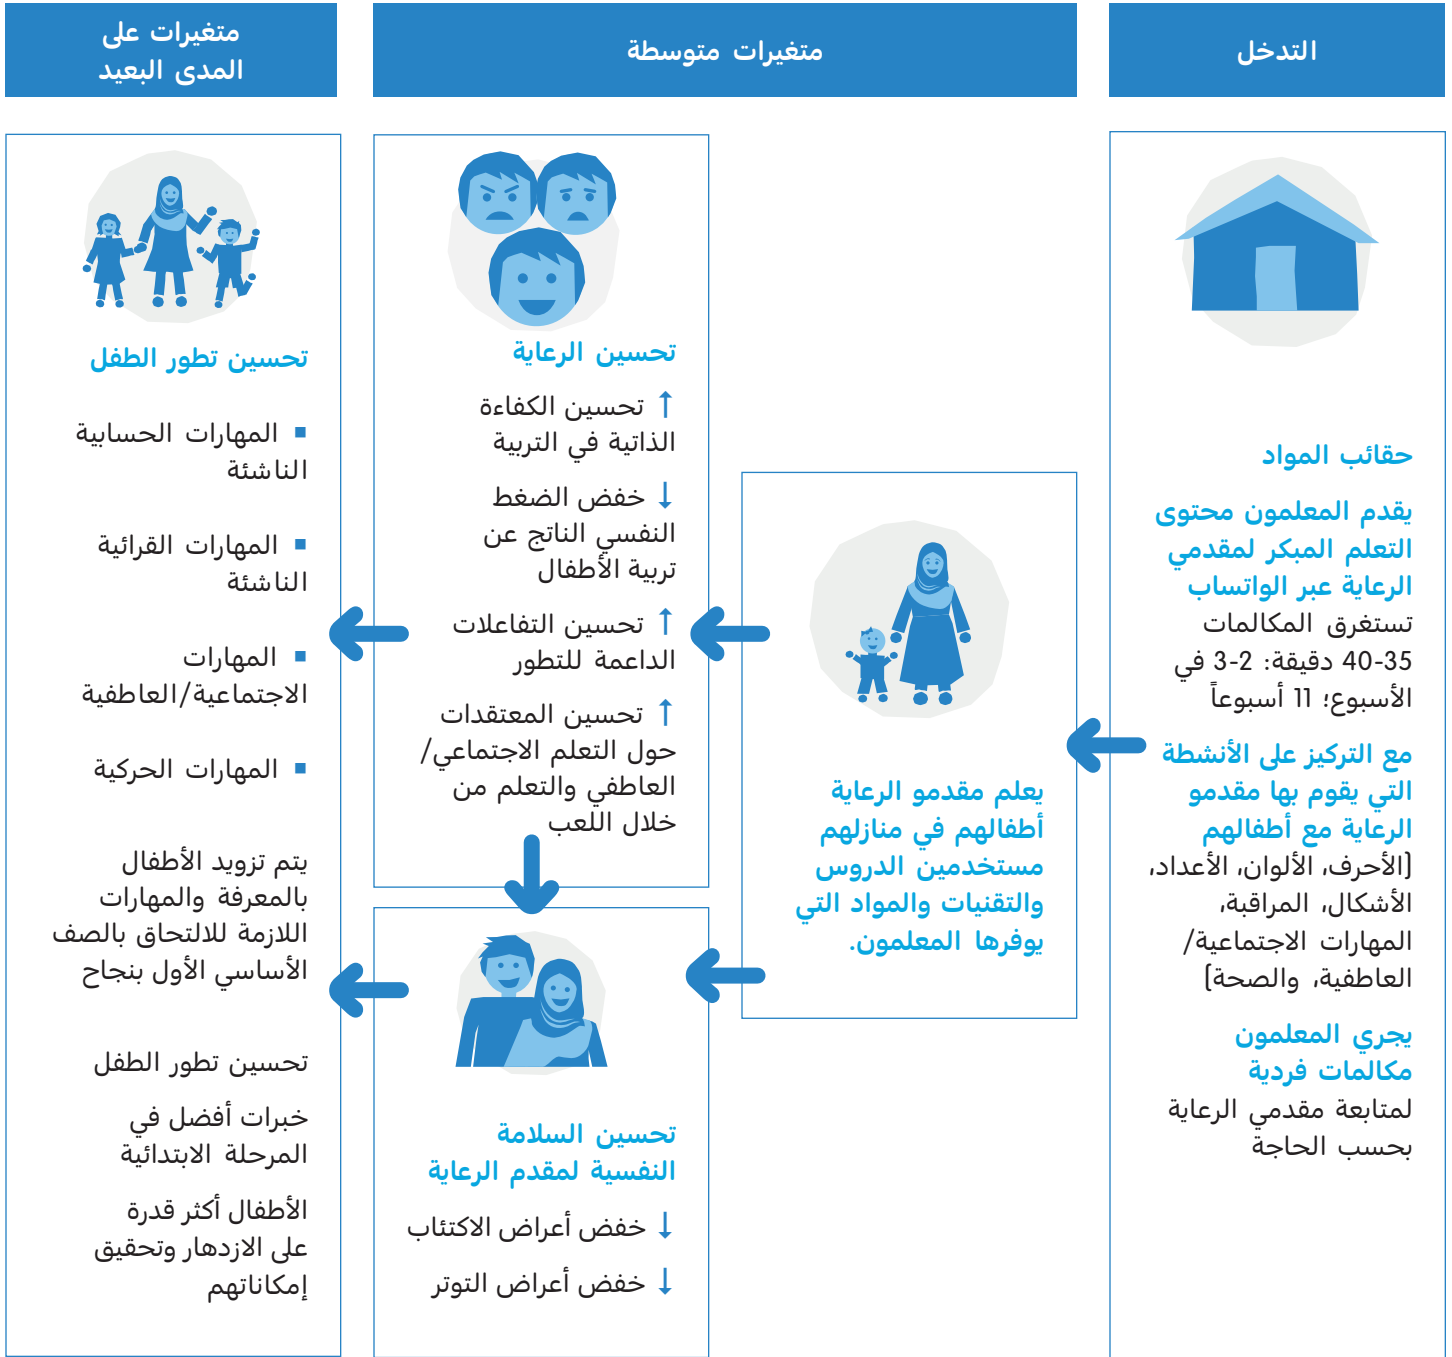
التدخل

متغيرات متوسطة

متغيرات على المدى البعيد

حقائب المواد

يقدم المعلمون محتوى التعلم المبكر لمقدمي الرعاية عبر الواتساب
تستغرق المكالمات 35-40 دقيقة: 2-3 في الأسبوع؛ 11 أسبوعاً

مع التركيز على الأنشطة التي يقوم بها مقدمو الرعاية مع أطفالهم
[الأحرف، الألوان، الأعداد، الأشكال، المراقبة، المهارات الاجتماعية/العاطفية، والصحة]

يجري المعلمون مكالمات فردية
لمتابعة مقدمي الرعاية بحسب الحاجة

يعلم مقدمو الرعاية أطفالهم في منازلهم مستخدمين الدروس والتقنيات والمواد التي يوفرها المعلمون.

تحسين الرعاية

↑ تحسين الكفاءة الذاتية في التربية

↓ خفض الضغط النفسي الناتج عن تربية الأطفال

↑ تحسين التفاعلات الداعمة للتطور

↑ تحسين المعتقدات حول التعلم الاجتماعي/العاطفي والتعلم من خلال اللعب

تحسين السلامة النفسية لمقدم الرعاية

↓ خفض أعراض الاكتئاب

↓ خفض أعراض التوتر

تحسين تطور الطفل

▪ المهارات الحسابية الناشئة

▪ المهارات القرائية الناشئة

▪ المهارات الاجتماعية/العاطفية

▪ المهارات الحركية

يتم تزويد الأطفال بالمعرفة والمهارات اللازمة للالتحاق بالصف الأساسي الأول بنجاح

تحسين تطور الطفل

خبرات أفضل في المرحلة الابتدائية

الأطفال أكثر قدرة على الازدهار وتحقيق إمكاناتهم